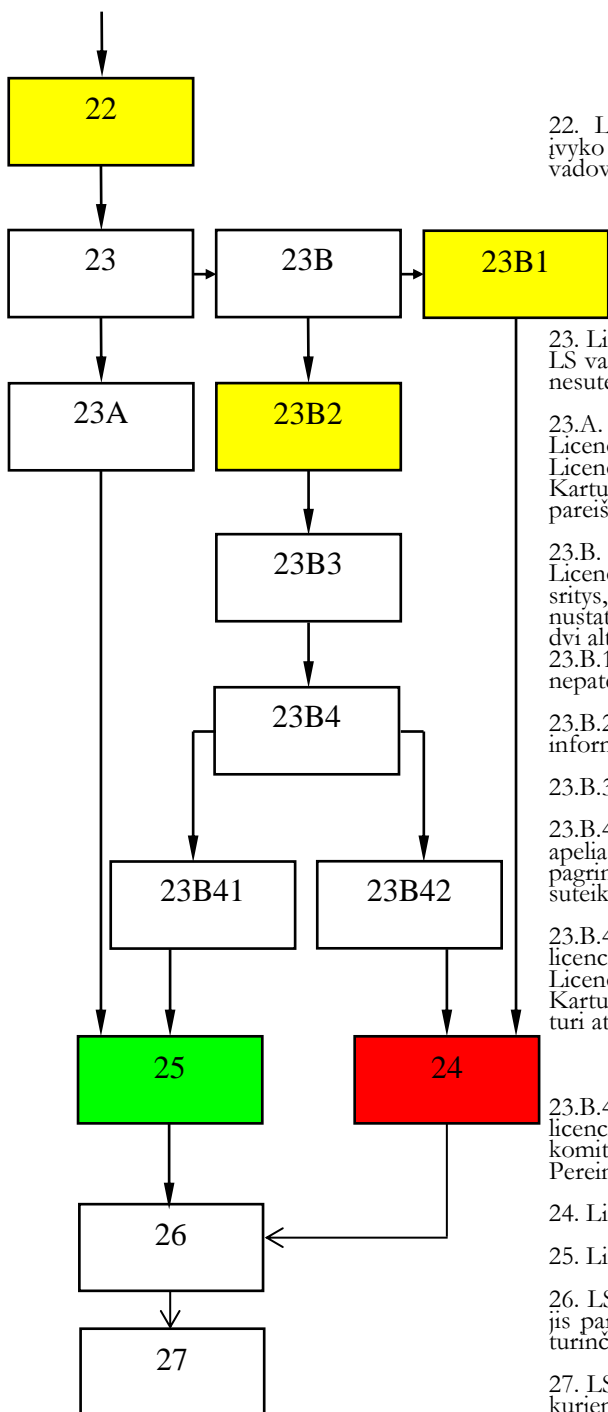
22

23

23B

23B1

23A

23B2

23B3

23B4

23B41

23B42

25

24

26

27

22. L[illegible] įvyko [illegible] vadov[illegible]

23. Li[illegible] LS va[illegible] nesute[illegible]

23.A. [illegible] Licenc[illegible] Licenc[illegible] Kartu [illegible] pareiš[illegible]

23.B. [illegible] Licenc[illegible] sritys, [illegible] nustat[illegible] dvi alt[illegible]

23.B.1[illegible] nepate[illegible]

23.B.2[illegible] inform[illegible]

23.B.3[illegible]

23.B.4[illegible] apelia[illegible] pagrin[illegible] suteik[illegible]

23.B.4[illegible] licenc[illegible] Licenc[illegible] Kartu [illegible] turi at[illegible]

23.B.4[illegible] licenc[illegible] komit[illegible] Perein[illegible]

24. Li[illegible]

25. Li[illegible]

26. LS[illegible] jis pa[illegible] turinč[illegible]

27. LS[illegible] kurier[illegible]